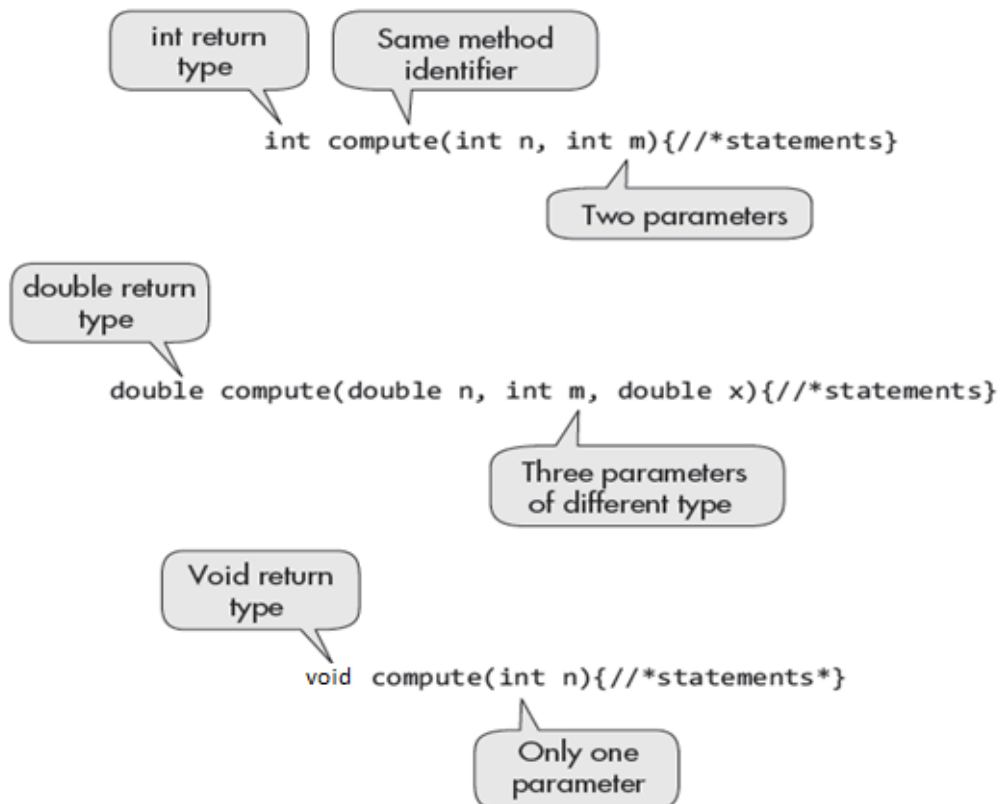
int return type

Same method identifier

int compute(int n, int m){//*statements}

Two parameters

double return type

double compute(double n, int m, double x){//*statements}

Three parameters of different type

Void return type

void compute(int n){//*statements*}

Only one parameter